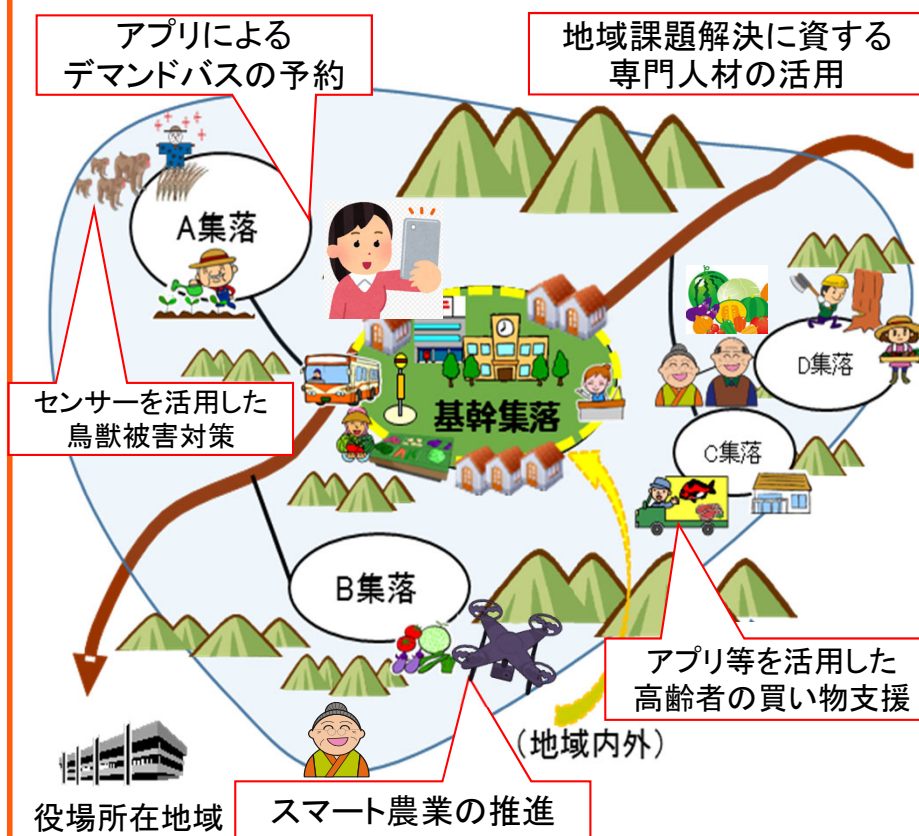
アプリによる
デマンドバスの予約

地域課題解決に資する
専門人材の活用

A集落

センサーを活用した
鳥獣被害対策

基幹集落

D集落

C集落

B集落

アプリ等を活用した
高齢者の買い物支援

（地域内外）

役場所在地域

スマート農業の推進